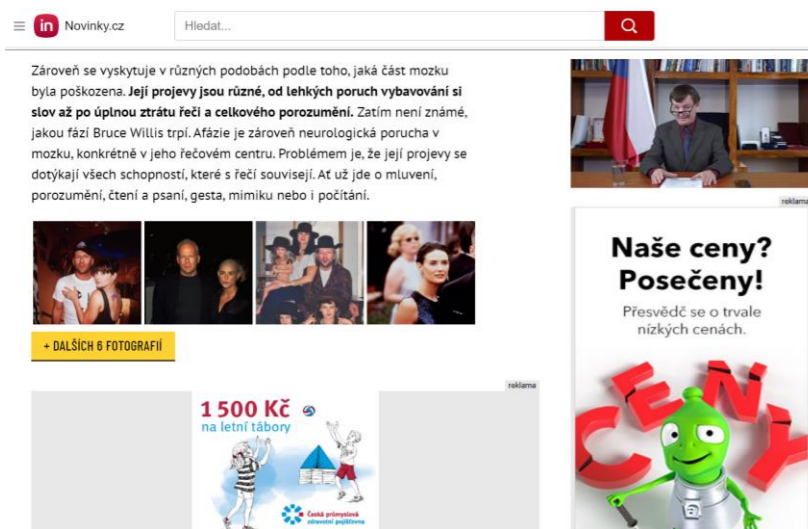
in Novinky.cz

Hledat...

Zároveň se vyskytuje v různých podobách podle toho, jaká část mozku byla poškozena. **Její projevy jsou různé, od lehkých poruch vybavování si slov až po úplnou ztrátu řeči a celkového porozumění.** Zatím není známé, jakou fází Bruce Willis trpí. Afázie je zároveň neurologická porucha v mozku, konkrétně v jeho řečovém centru. Problémem je, že její projevy se dotýkají všech schopností, které s řečí souvisejí. Ať už jde o mluvení, porozumění, čtení a psaní, gesta, mimiku nebo i počítání.

+ DALŠÍCH 6 FOTOGRAFIÍ

reklama

1 500 Kč
na letní tábory

Česká průmyslová zdravotní pojišťovna

reklama

Naše ceny? Posečeny!

Přesvědč se o trvale nízkých cenách.

CENY